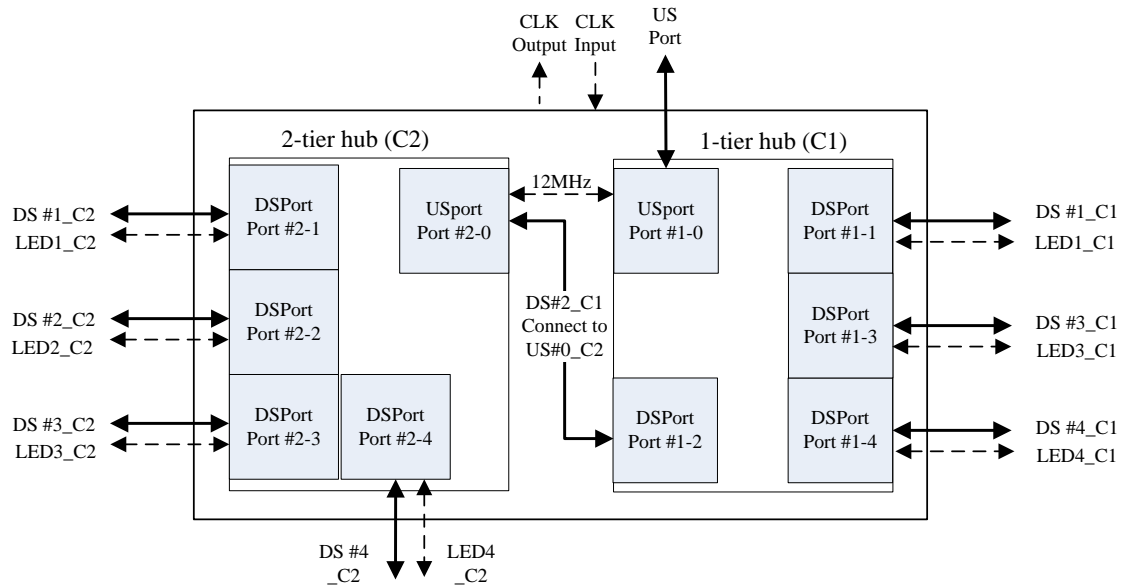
CLK Output CLK Input US Port

2-tier hub (C2)

1-tier hub (C1)

12MHz

DS #1_C2
LED1_C2

DSPort Port #2-1

USport Port #2-0

USport Port #1-0

DSPort Port #1-1

DS #1_C1
LED1_C1

DS #2_C2
LED2_C2

DSPort Port #2-2

DS#2_C1 Connect to US#0_C2

DSPort Port #1-3

DS #3_C1
LED3_C1

DS #3_C2
LED3_C2

DSPort Port #2-3

DSPort Port #2-4

DSPort Port #1-2

DSPort Port #1-4

DS #4_C1
LED4_C1

DS #4 _C2

LED4 _C2